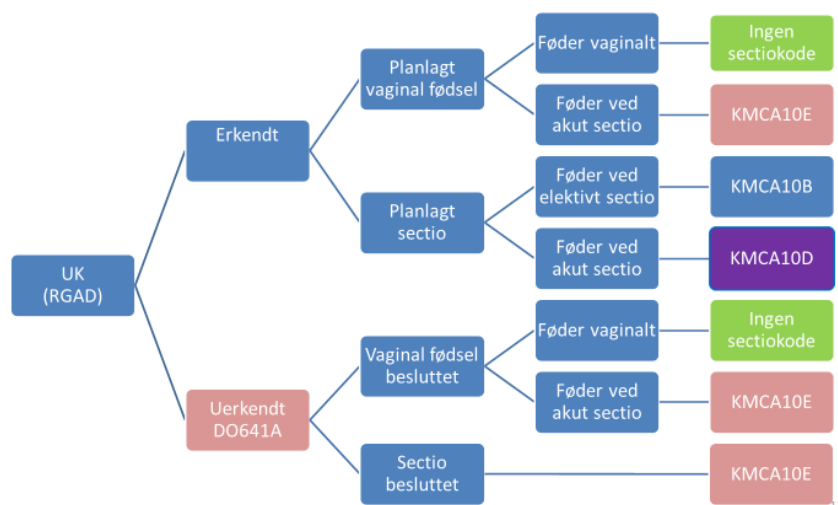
UK (RGAD)

Erkendt

Planlagt vaginal fødsel

Føder vaginalt

Ingen sectiokode

Føder ved akut sectio

KMCA10E

Planlagt sectio

Føder ved elektivt sectio

KMCA10B

Føder ved akut sectio

KMCA10D

Uerkendt DO641A

Vaginal fødsel besluttet

Føder vaginalt

Ingen sectiokode

Føder ved akut sectio

KMCA10E

Sectio besluttet

KMCA10E